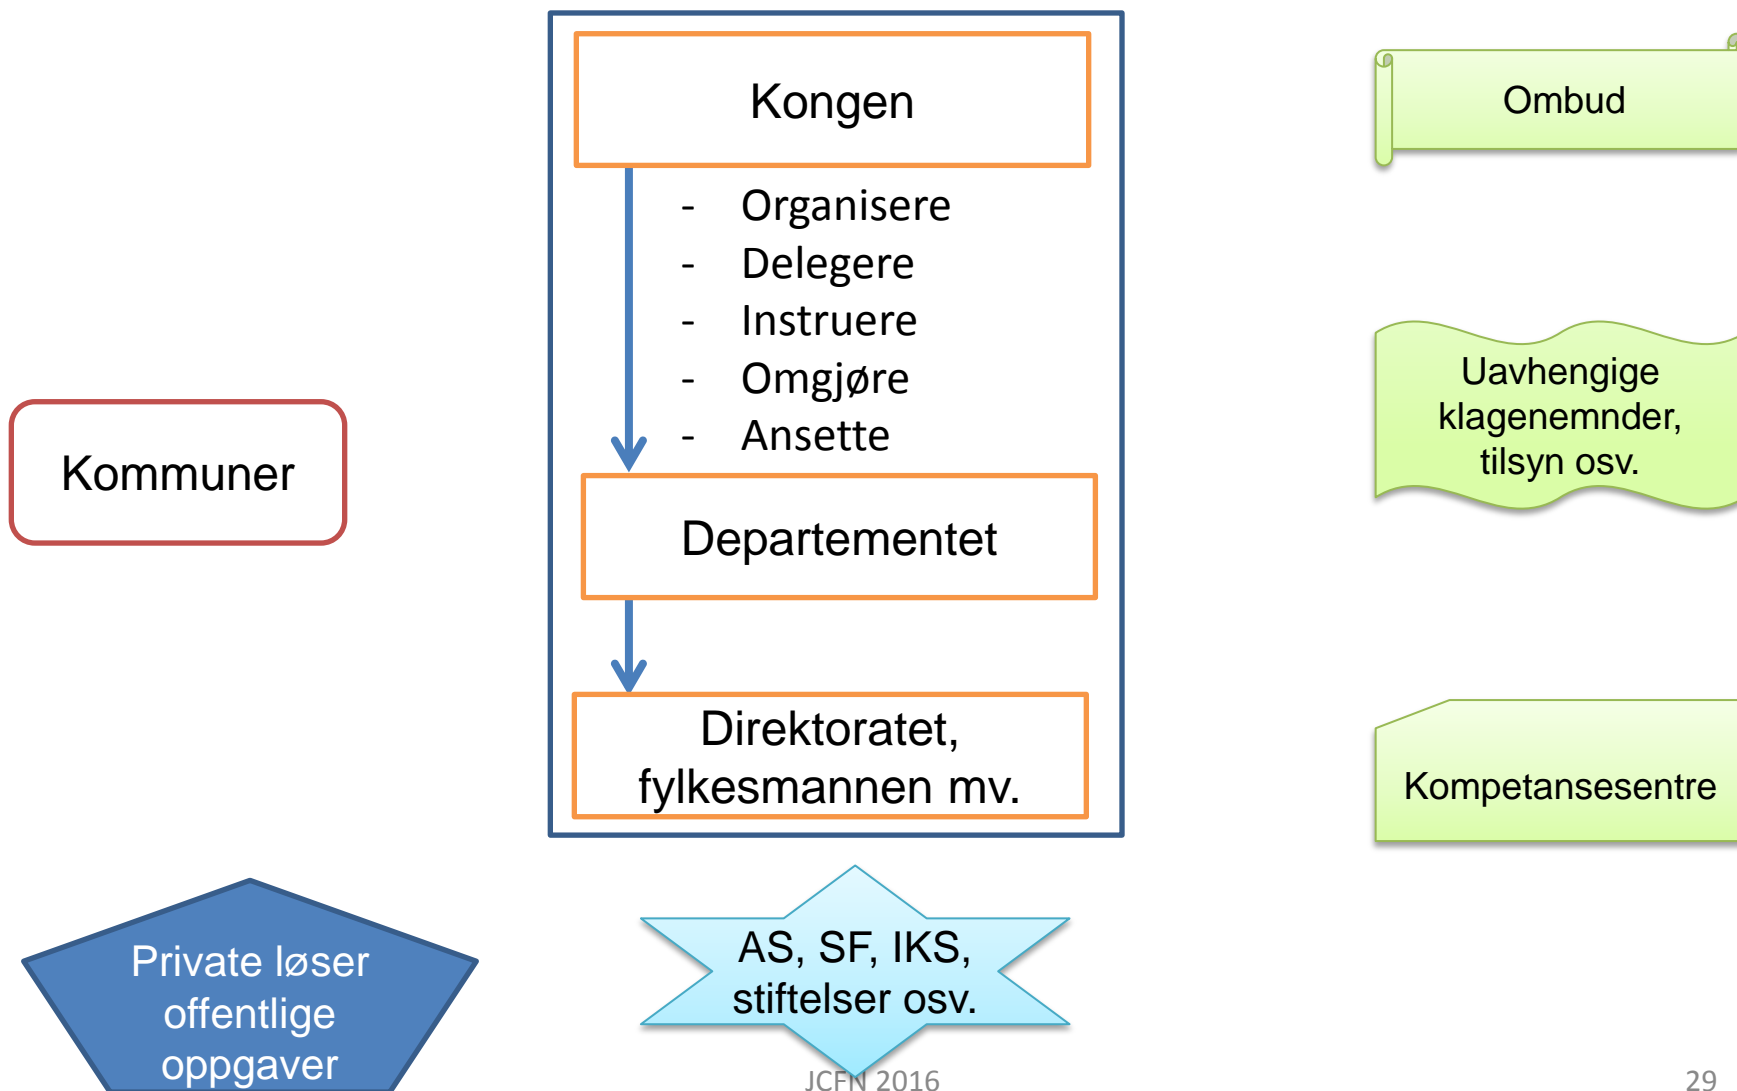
Kongen

- Organisere
- Delegere
- Instruere
- Omgjøre
- Ansette

Departementet

Direktoratet, fylkesmannen mv.

Kommuner

Ombud

Uavhengige klagenemnder, tilsyn osv.

Kompetansesentre

Private løser offentlige oppgaver

AS, SF, IKS, stiftelser osv.

JCFN 2016

29